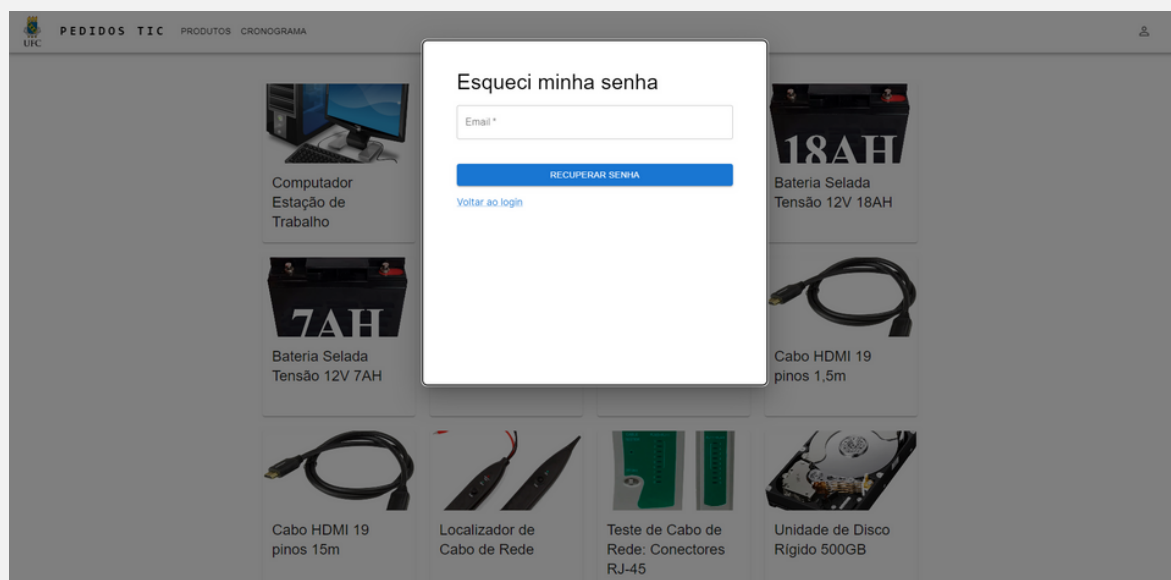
UFC PEDIDOS TIC PRODUTOS CRONOGRAMA

Esqueci minha senha

Email *

RECUPERAR SENHA

Voltar ao login

Computador Estação de Trabalho

18AH

Bateria Selada Tensão 12V 18AH

7AH

Bateria Selada Tensão 12V 7AH

Cabo HDMI 19 pinos 1,5m

Cabo HDMI 19 pinos 15m

Localizador de Cabo de Rede

Teste de Cabo de Rede: Conectores RJ-45

Unidade de Disco Rígido 500GB